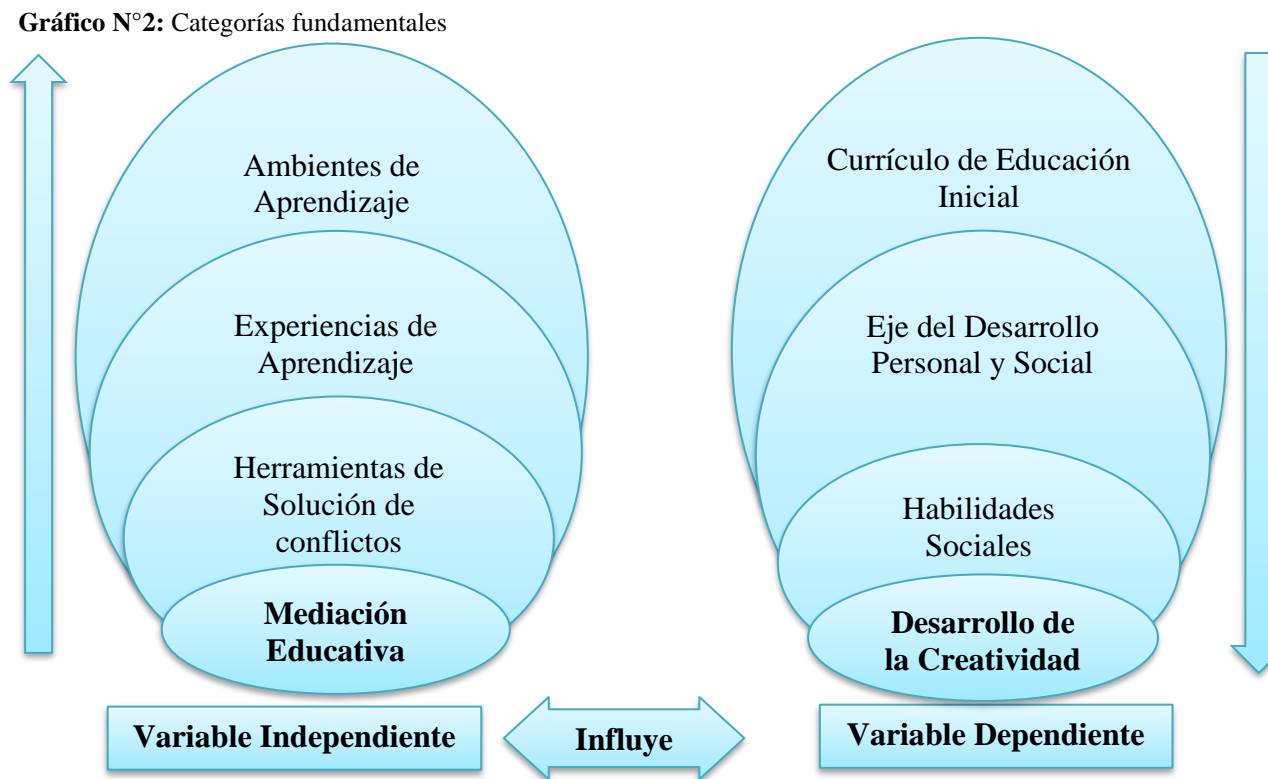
**Gráfico N°2:** Categorías fundamentales

Ambientes de Aprendizaje

Experiencias de Aprendizaje

Herramientas de Solución de conflictos

**Mediación Educativa**

Currículo de Educación Inicial

Eje del Desarrollo Personal y Social

Habilidades Sociales

**Desarrollo de la Creatividad**

**Variable Independiente**

**Influye**

**Variable Dependiente**